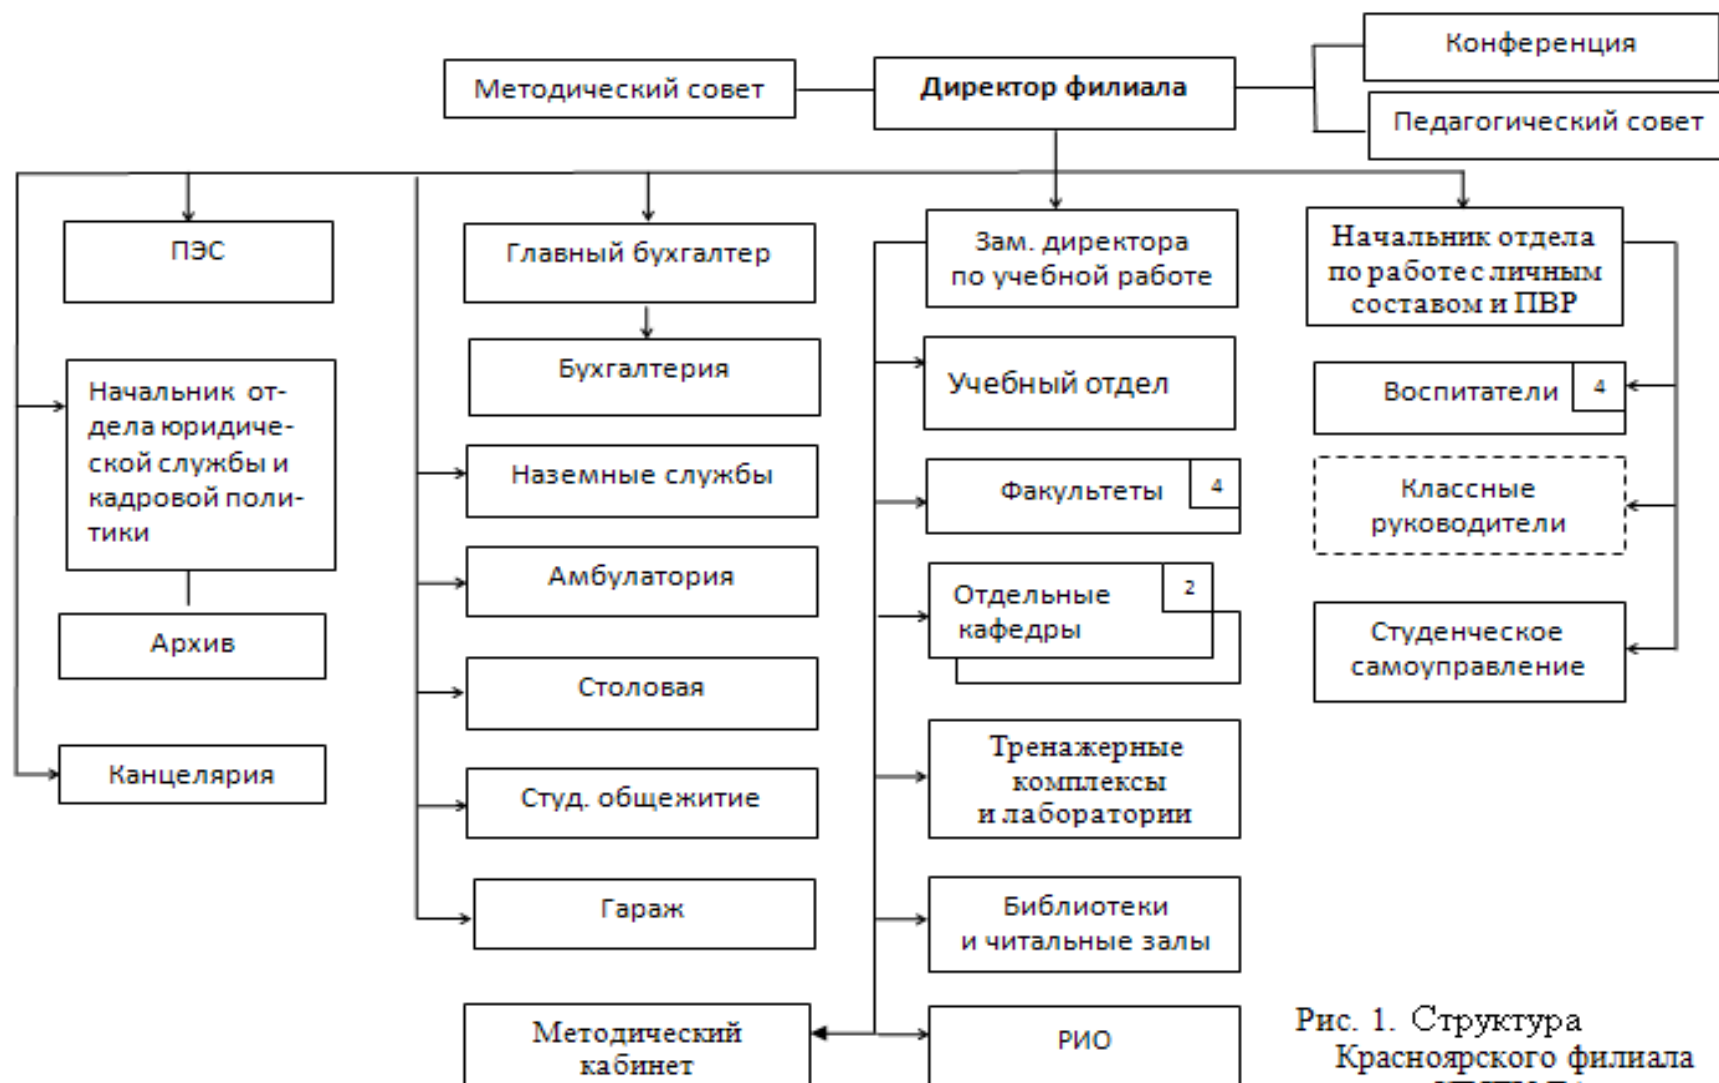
Методический совет

Директор филиала

Конференция

Педагогический совет

ПЭС

Начальник отдела юридической службы и кадровой политики

Архив

Канцелярия

Главный бухгалтер

Бухгалтерия

Наземные службы

Амбулатория

Столовая

Студ. общежитие

Гараж

Методический кабинет

Зам. директора по учебной работе

Учебный отдел

Факультеты 4

Отдельные кафедры 2

Тренажерные комплексы и лаборатории

Библиотеки и читальные залы

РИО

Начальник отдела по работе с личным составом и ПВР

Воспитатели 4

Классные руководители

Студенческое самоуправление

Рис. 1. Структура Красноярского филиала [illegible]